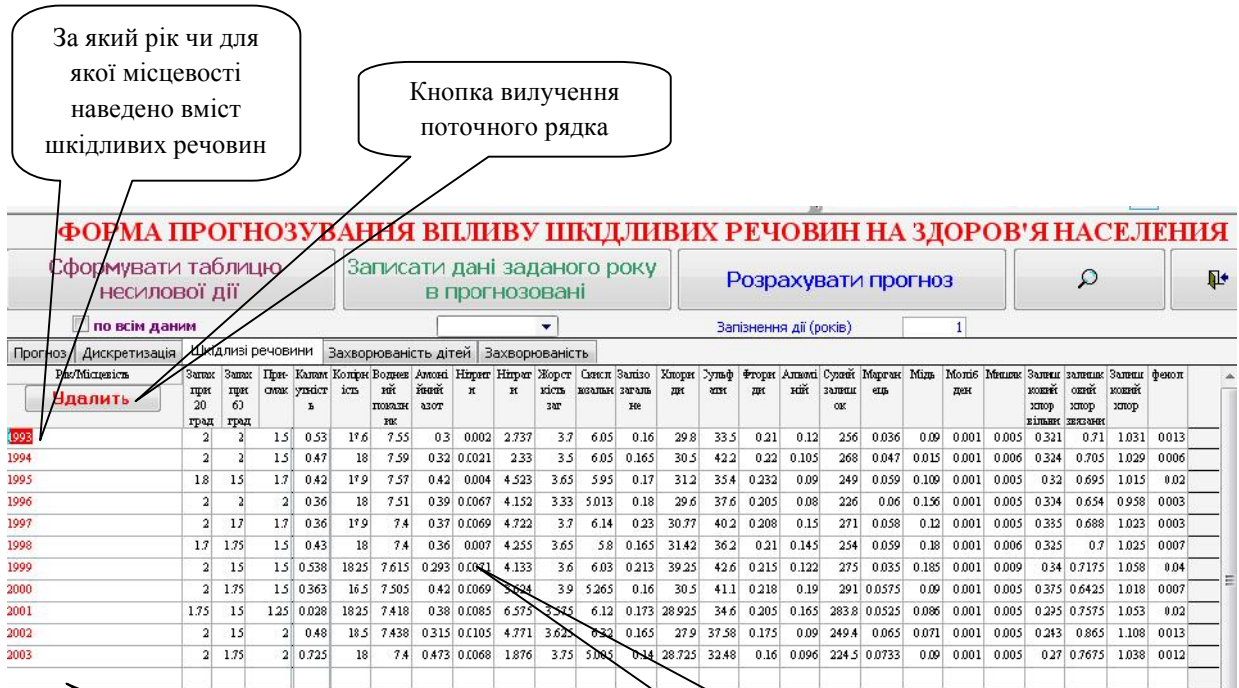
За який рік чи для якої місцевості наведено вміст шкідливих речовин

Кнопка вилучення поточного рядка

ФОРМА ПРОГНОЗУВАННЯ ВПЛИВУ ШКІДЛИВИХ РЕЧОВИН НА ЗДОРОВ'Я НАСЕЛЕННЯ

Сформувати таблицю несилової дії

Записати дані заданого року в прогнозовані

Розрахувати прогноз

по всім даним

Запізнення дії (років) 1

Прогноз | Дискретизація | Шкідливі речовини | Захворюваність дітей | Захворюваність

| Рік/Місцевість Удалить | Запах при 20 град | Запах при 60 град | Присмак | Каламутність | Кольоровість | Водневий показник | Амонійний азот | Нітрит | Нітрат | Жорсткість заг | Окисл вальн | Залізо загальне | Хлориди | Сульфати | Фториди | Алюміній | Сухий залишок | Марганець | Мідь | Молібден | Миш'як | Залишковий хлор вільн | залишковий хлор зв'язаний | Залишковий хлор | фенол |
|---|---|---|---|---|---|---|---|---|---|---|---|---|---|---|---|---|---|---|---|---|---|---|---|---|---|
| 1993 | 2 | 2 | 1.5 | 0.53 | 17.6 | 7.55 | 0.3 | 0.002 | 2.737 | 3.7 | 6.05 | 0.16 | 29.8 | 33.5 | 0.21 | 0.12 | 256 | 0.036 | 0.09 | 0.001 | 0.005 | 0.321 | 0.71 | 1.031 | 0.013 |
| 1994 | 2 | 2 | 1.5 | 0.47 | 18 | 7.59 | 0.32 | 0.0021 | 2.33 | 3.5 | 6.05 | 0.165 | 30.5 | 42.2 | 0.22 | 0.105 | 268 | 0.047 | 0.015 | 0.001 | 0.006 | 0.324 | 0.705 | 1.029 | 0.006 |
| 1995 | 1.8 | 1.5 | 1.7 | 0.42 | 17.9 | 7.57 | 0.42 | 0.004 | 4.523 | 3.65 | 5.95 | 0.17 | 31.2 | 35.4 | 0.232 | 0.09 | 249 | 0.059 | 0.109 | 0.001 | 0.005 | 0.32 | 0.695 | 1.015 | 0.02 |
| 1996 | 2 | 2 | 2 | 0.36 | 18 | 7.51 | 0.39 | 0.0067 | 4.152 | 3.33 | 5.013 | 0.18 | 29.6 | 37.6 | 0.205 | 0.08 | 226 | 0.06 | 0.156 | 0.001 | 0.005 | 0.304 | 0.654 | 0.958 | 0.003 |
| 1997 | 2 | 1.7 | 1.7 | 0.36 | 17.9 | 7.4 | 0.37 | 0.0069 | 4.722 | 3.7 | 6.14 | 0.23 | 30.77 | 40.2 | 0.208 | 0.15 | 271 | 0.058 | 0.12 | 0.001 | 0.005 | 0.335 | 0.688 | 1.023 | 0.003 |
| 1998 | 1.7 | 1.75 | 1.5 | 0.43 | 18 | 7.4 | 0.36 | 0.007 | 4.255 | 3.65 | 5.8 | 0.165 | 31.42 | 36.2 | 0.21 | 0.145 | 254 | 0.059 | 0.18 | 0.001 | 0.006 | 0.325 | 0.7 | 1.025 | 0.007 |
| 1999 | 2 | 1.5 | 1.5 | 0.538 | 18.25 | 7.615 | 0.293 | 0.0071 | 4.133 | 3.6 | 6.03 | 0.213 | 39.25 | 42.6 | 0.215 | 0.122 | 275 | 0.035 | 0.185 | 0.001 | 0.009 | 0.34 | 0.7175 | 1.058 | 0.04 |
| 2000 | 2 | 1.75 | 1.5 | 0.363 | 16.5 | 7.505 | 0.42 | 0.0069 | 3.624 | 3.9 | 5.265 | 0.16 | 30.5 | 41.1 | 0.218 | 0.19 | 291 | 0.0575 | 0.09 | 0.001 | 0.005 | 0.375 | 0.6425 | 1.018 | 0.007 |
| 2001 | 1.75 | 1.5 | 1.25 | 0.028 | 18.25 | 7.418 | 0.38 | 0.0085 | 6.575 | 3.375 | 6.12 | 0.173 | 28.925 | 34.6 | 0.205 | 0.165 | 283.8 | 0.0525 | 0.086 | 0.001 | 0.005 | 0.295 | 0.7575 | 1.053 | 0.02 |
| 2002 | 2 | 1.5 | 2 | 0.48 | 18.5 | 7.438 | 0.315 | 0.0105 | 4.771 | 3.625 | 6.32 | 0.165 | 27.9 | 37.58 | 0.175 | 0.09 | 249.4 | 0.065 | 0.071 | 0.001 | 0.005 | 0.243 | 0.865 | 1.108 | 0.013 |
| 2003 | 2 | 1.75 | 2 | 0.725 | 18 | 7.4 | 0.473 | 0.0068 | 1.876 | 3.75 | 5.005 | 0.14 | 28.725 | 32.48 | 0.16 | 0.096 | 224.5 | 0.0733 | 0.09 | 0.001 | 0.005 | 0.27 | 0.7675 | 1.038 | 0.012 |